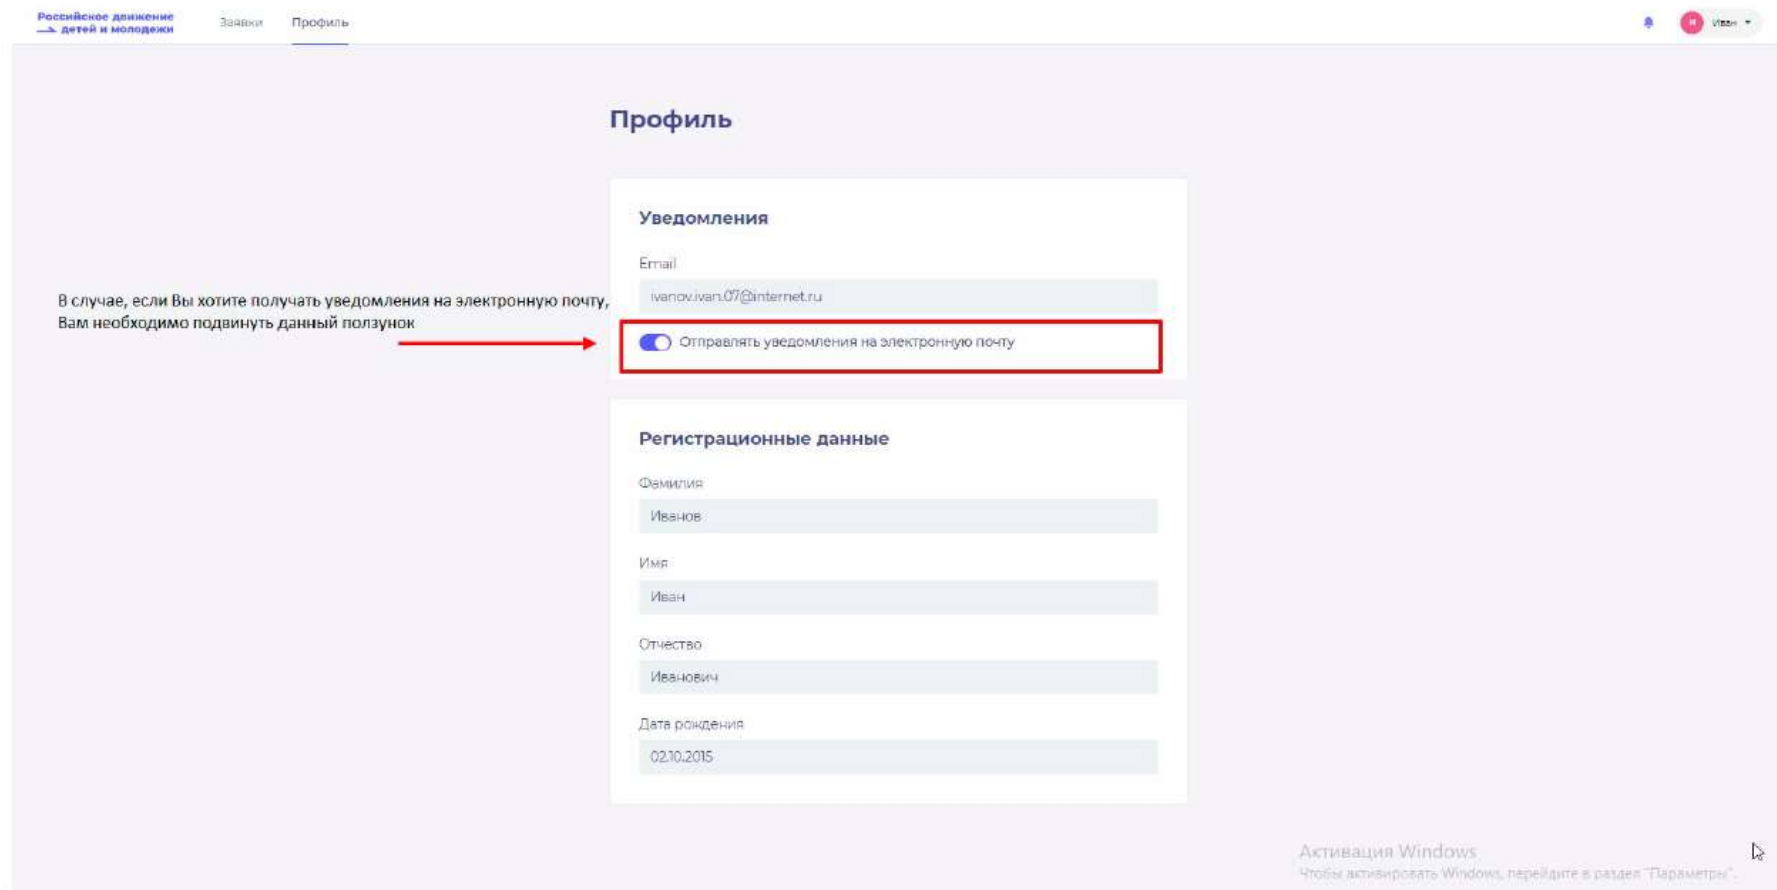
Российское движение детей и молодежи

Заявки

Профиль

И Иван

Профиль

Уведомления

Email

ivanov.ivan.07@internet.ru

В случае, если Вы хотите получать уведомления на электронную почту, Вам необходимо подвинуть данный ползунок

Отправлять уведомления на электронную почту

Регистрационные данные

Фамилия

Иванов

Имя

Иван

Отчество

Иванович

Дата рождения

02.10.2015

Активация Windows
Чтобы активировать Windows, перейдите в раздел "Параметры".